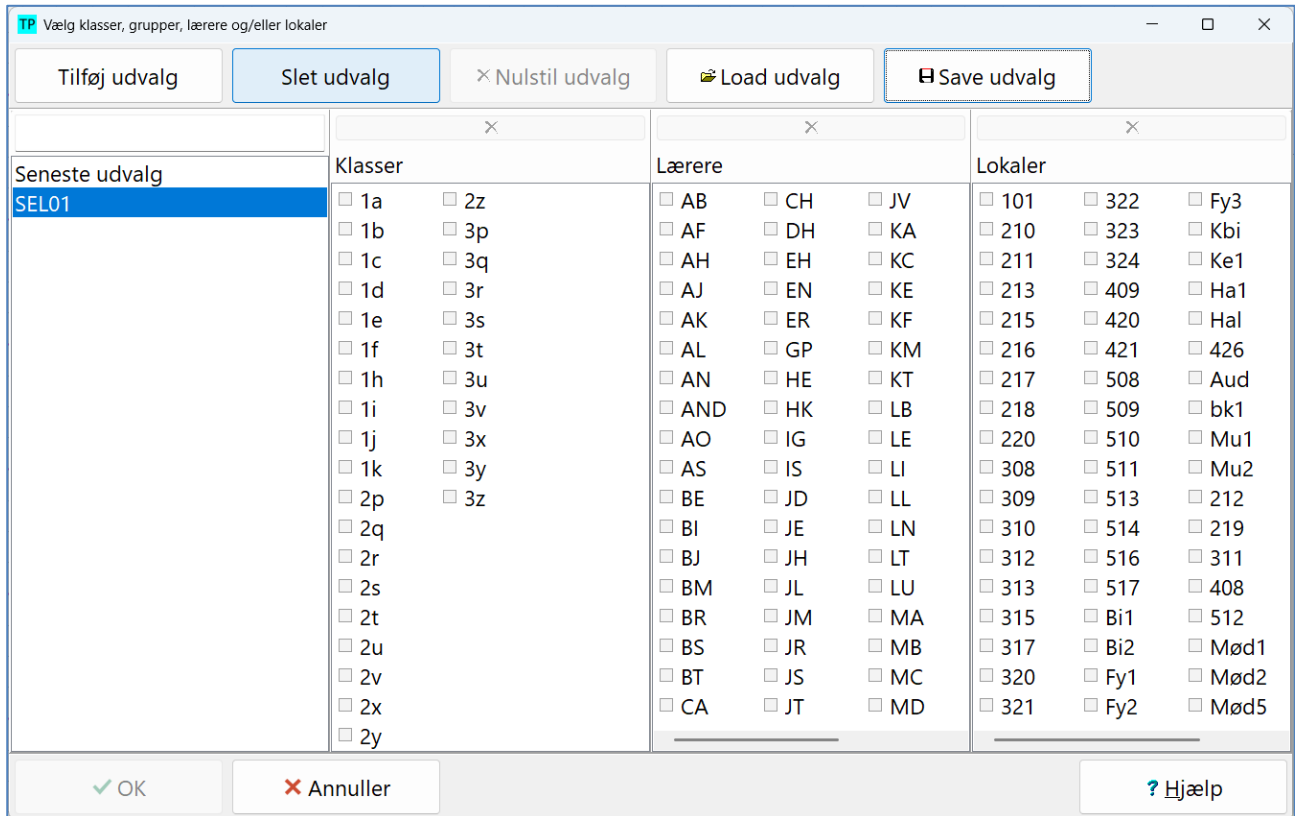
TP Vælg klasser, grupper, lærere og/eller lokaler

Tilføj udvalg | Slet udvalg | × Nulstil udvalg | Load udvalg | Save udvalg

Seneste udvalg
SEL01

Klasser
1a 2z
1b 3p
1c 3q
1d 3r
1e 3s
1f 3t
1h 3u
1i 3v
1j 3x
1k 3y
2p 3z
2q
2r
2s
2t
2u
2v
2x
2y

Lærere
AB CH JV
AF DH KA
AH EH KC
AJ EN KE
AK ER KF
AL GP KM
AN HE KT
AND HK LB
AO IG LE
AS IS LI
BE JD LL
BI JE LN
BJ JH LT
BM JL LU
BR JM MA
BS JR MB
BT JS MC
CA JT MD

Lokaler
101 322 Fy3
210 323 Kbi
211 324 Ke1
213 409 Ha1
215 420 Hal
216 421 426
217 508 Aud
218 509 bk1
220 510 Mu1
308 511 Mu2
309 513 212
310 514 219
312 516 311
313 517 408
315 Bi1 512
317 Bi2 Mød1
320 Fy1 Mød2
321 Fy2 Mød5

✓ OK | × Annuller | ? Hjælp